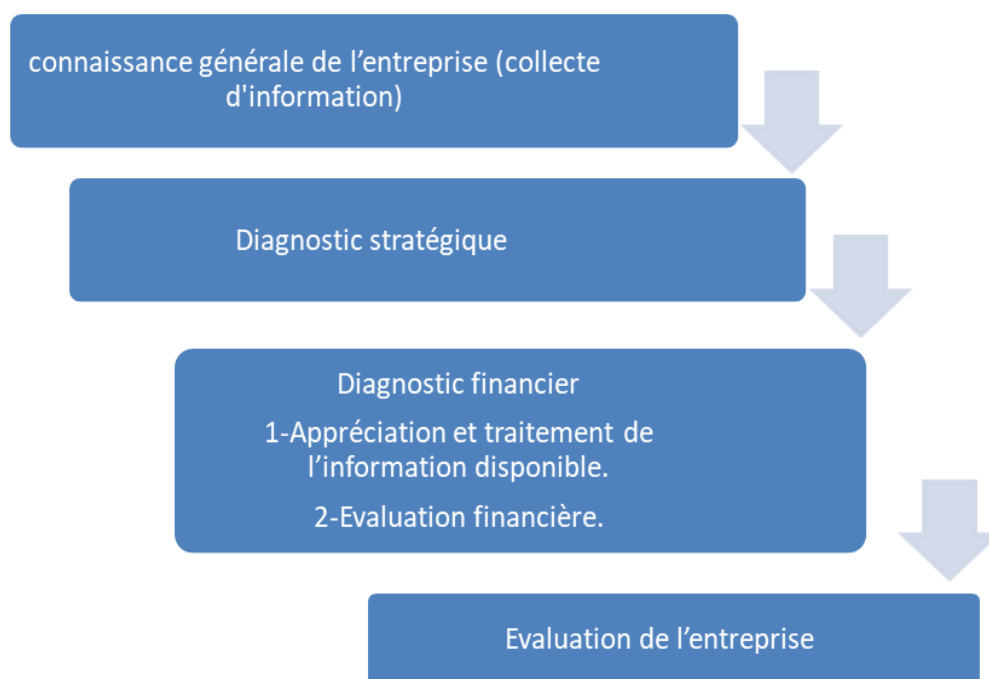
connaissance générale de l’entreprise (collecte d'information)

Diagnostic stratégique

Diagnostic financier

1-Appréciation et traitement de l’information disponible.

2-Evaluation financière.

Evaluation de l’entreprise